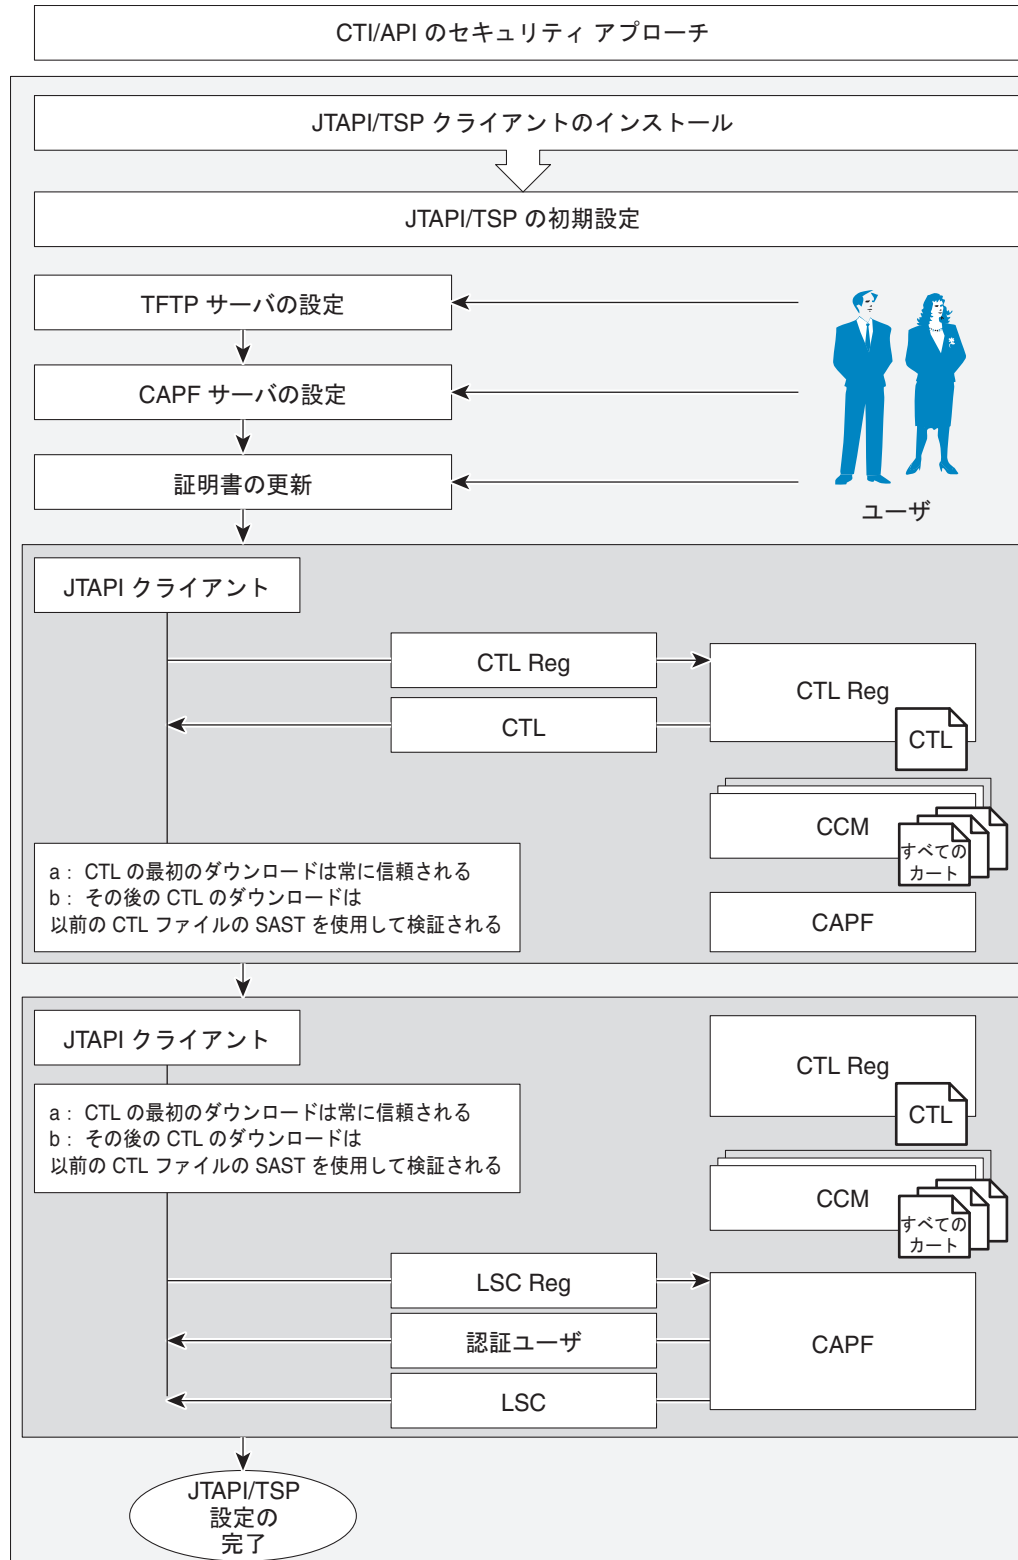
CTI/API のセキュリティ アプローチ

JTAPI/TSP クライアントのインストール

JTAPI/TSP の初期設定

TFTP サーバの設定

CAPF サーバの設定

証明書の更新

ユーザ

JTAPI クライアント

CTL Reg

CTL

CTL Reg

CTL

CCM

すべての
カート

a： CTL の最初のダウンロードは常に信頼される
b： その後の CTL のダウンロードは
以前の CTL ファイルの SAST を使用して検証される

CAPF

JTAPI クライアント

CTL Reg

CTL

a： CTL の最初のダウンロードは常に信頼される
b： その後の CTL のダウンロードは
以前の CTL ファイルの SAST を使用して検証される

CCM

すべての
カート

LSC Reg

認証ユーザ

LSC

CAPF

JTAPI/TSP
設定の
完了